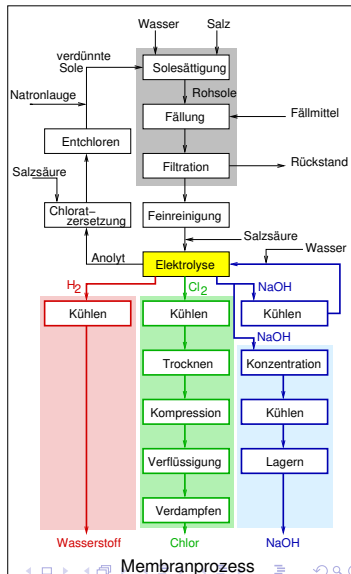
Wasser
Salz
verdünnte Sole
Solesättigung
Rohsole
Natronlauge
Fällung
Fällmittel
Entchloren
Filtration
Rückstand
Salzsäure
Chlorat-zersetzung
Feinreinigung
Salzsäure
Anolyt
Elektrolyse
Wasser
$H_2$
$Cl_2$
NaOH
Kühlen
Kühlen
Kühlen
NaOH
Trocknen
Konzentration
Kompression
Kühlen
Verflüssigung
Lagern
Verdampfen
Wasserstoff
Chlor
NaOH
Membranprozess